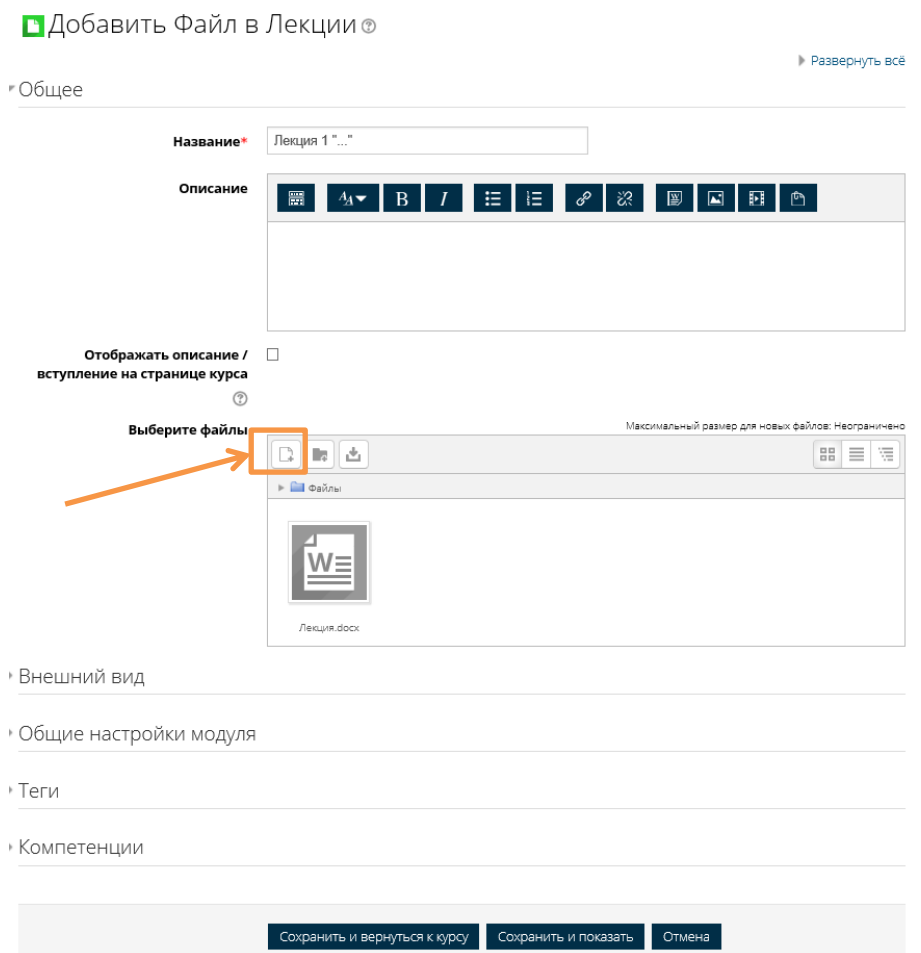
Добавить Файл в Лекции

Развернуть всё

Общее

Название* Лекция 1 "..."

Описание

B I

Отображать описание / вступление на странице курса

Выберите файлы

Максимальный размер для новых файлов: Неограничено

Файлы

W

Лекция.docx

Внешний вид

Общие настройки модуля

Теги

Компетенции

Сохранить и вернуться к курсу Сохранить и показать Отмена